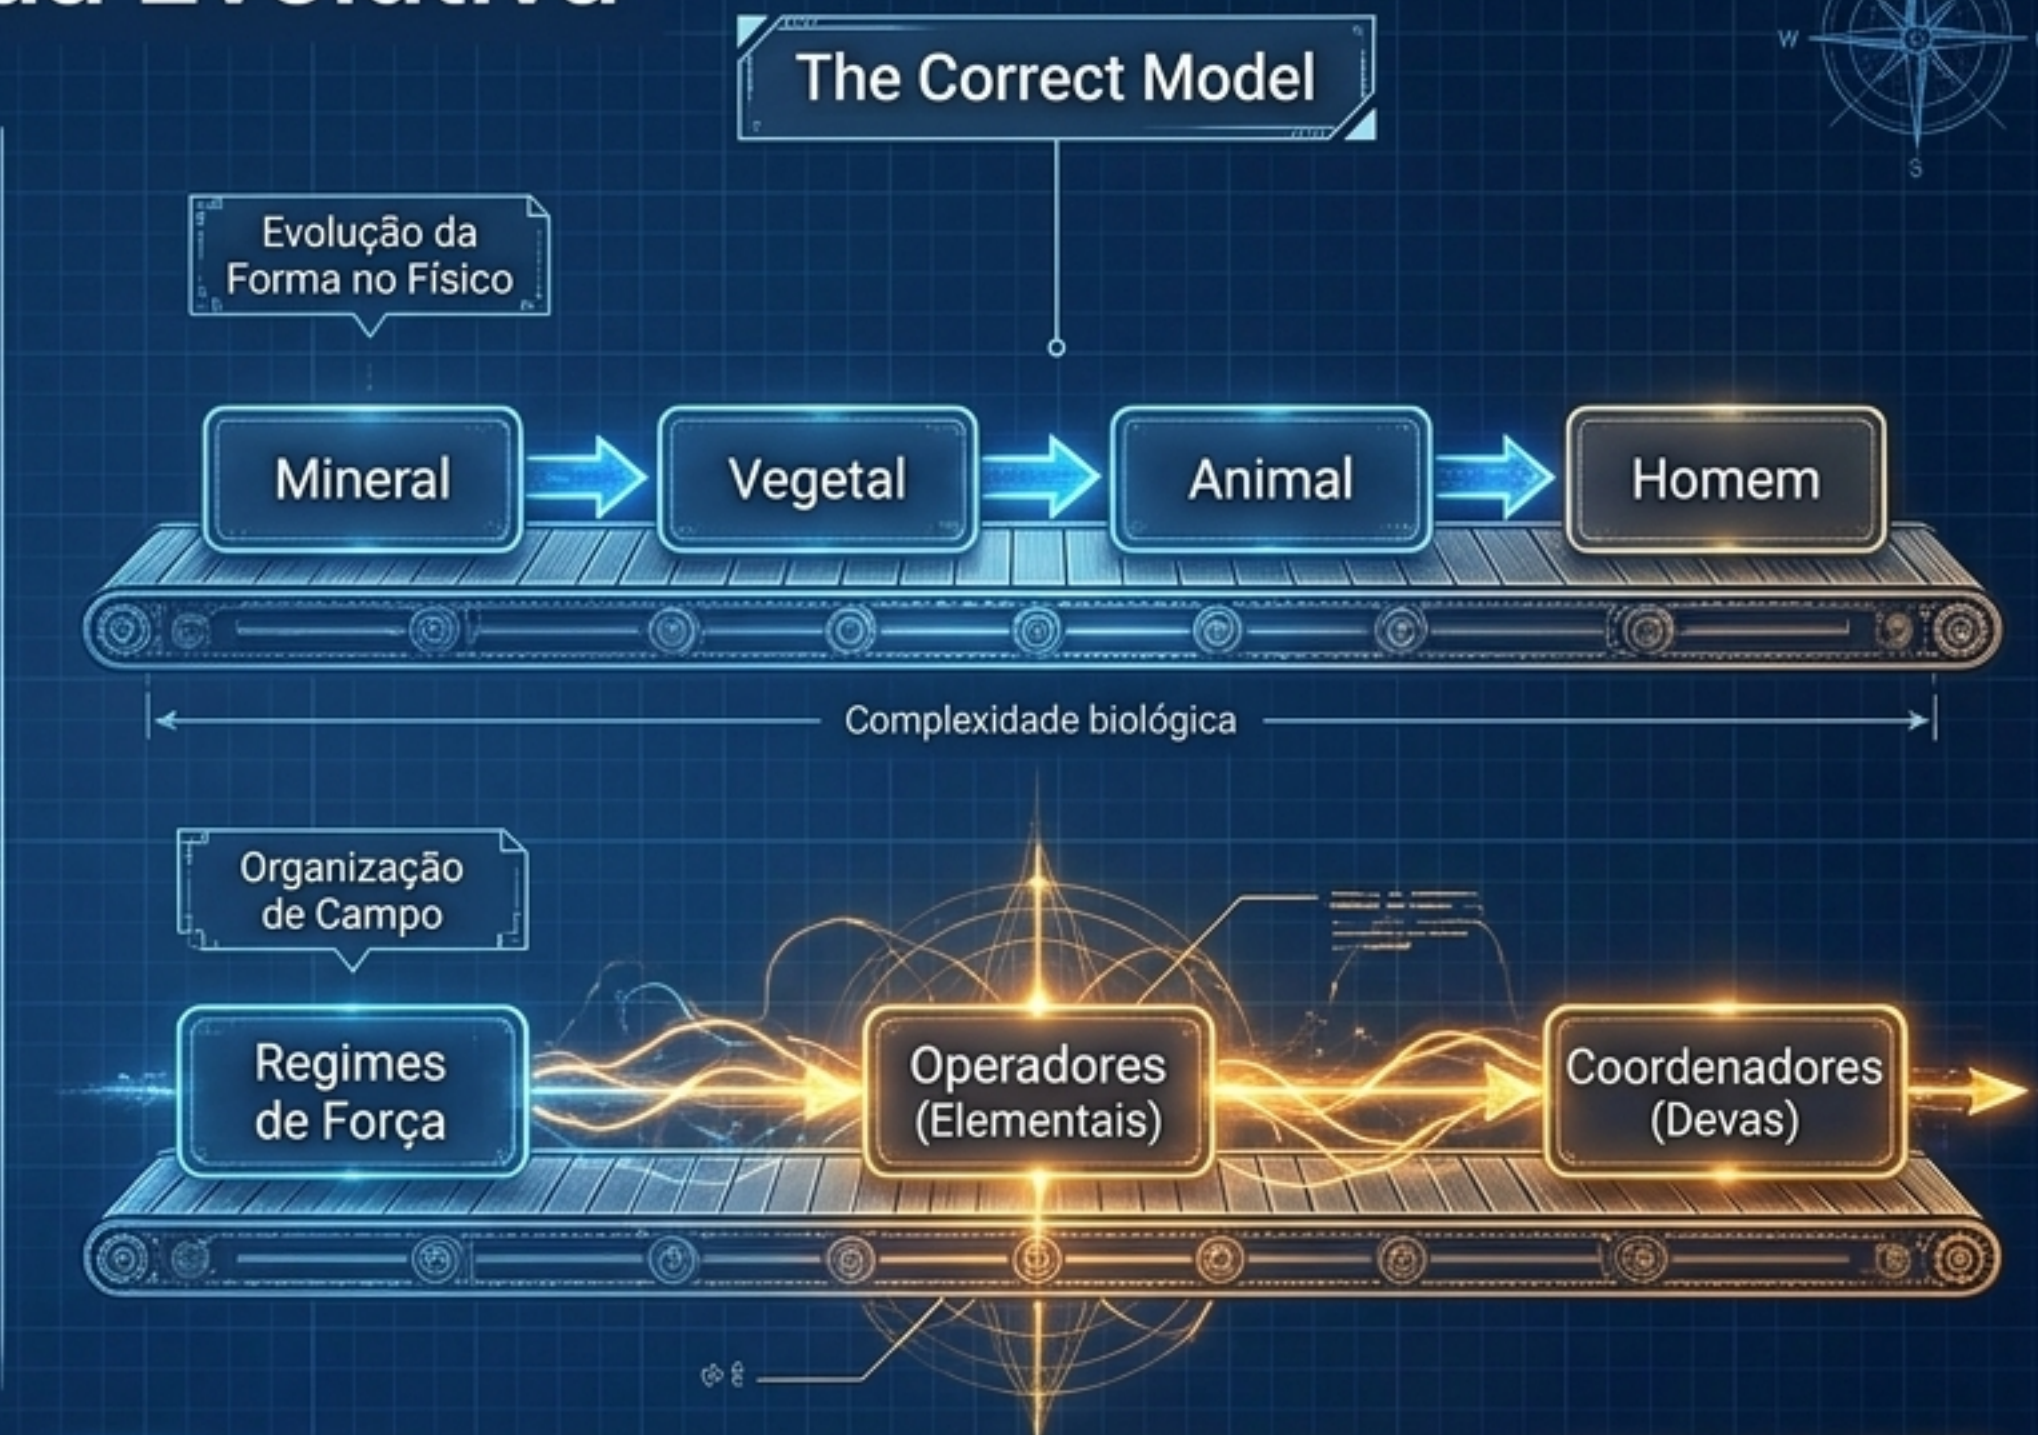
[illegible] Evolutiva

The Correct Model

W

S

Evolução da Forma no Físico

Mineral

Vegetal

Animal

Homem

Complexidade biológica

Organização de Campo

Regimes de Força

Operadores (Elementais)

Coordenadores (Devas)